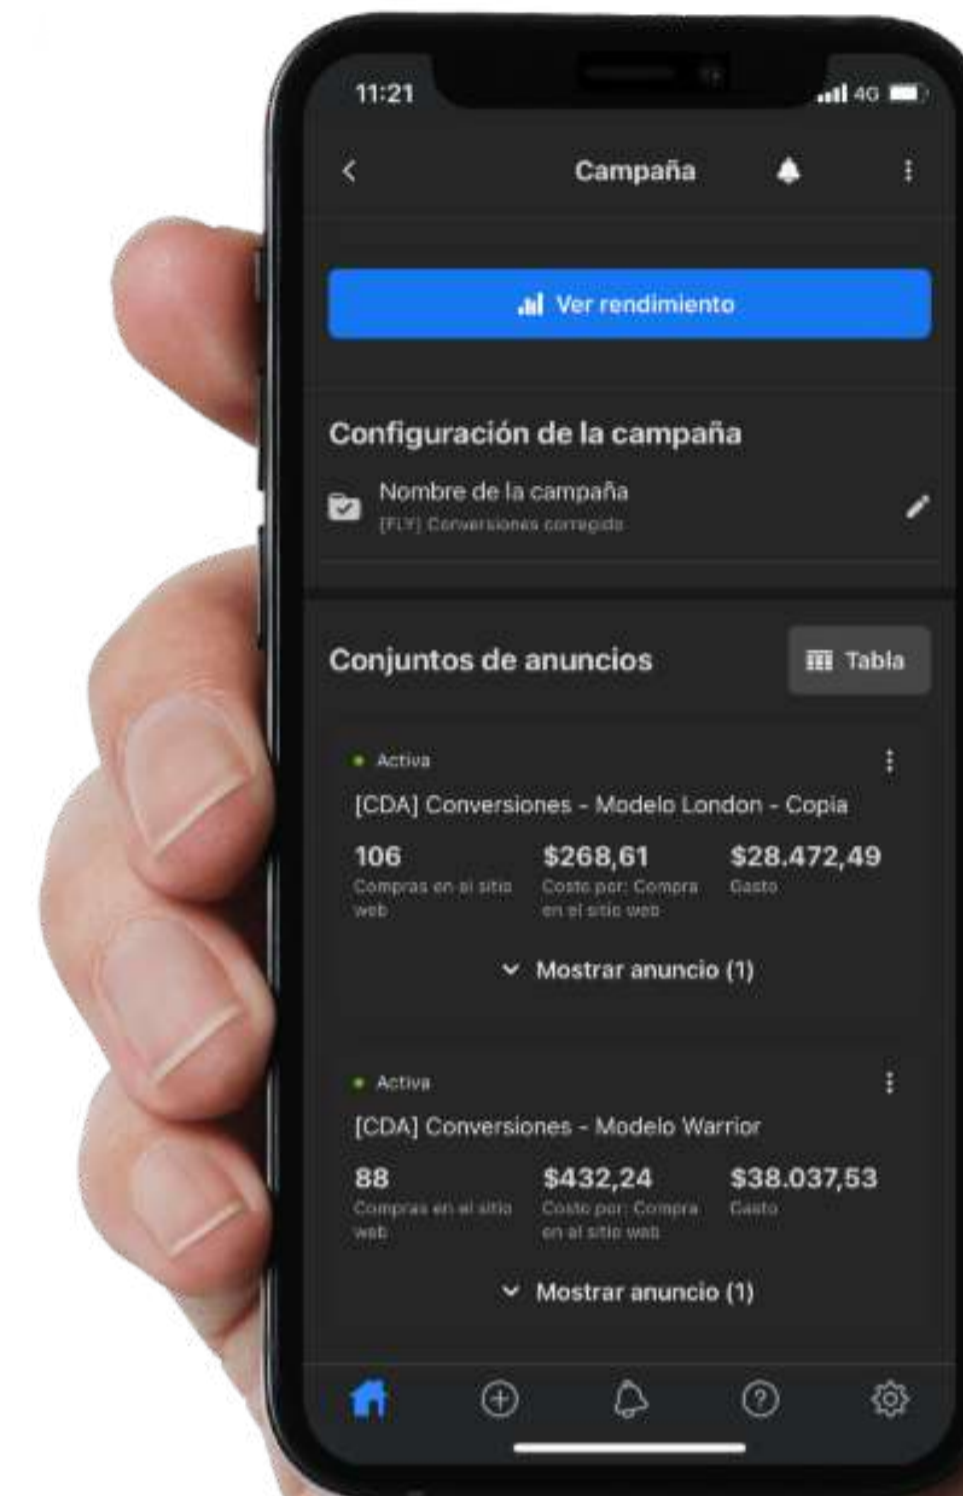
11:21

4G

Campaña

Ver rendimiento

Configuración de la campaña

Nombre de la campaña

[FLY] Conversiones corregido

Conjuntos de anuncios

Tabla

Activa

[CDA] Conversiones - Modelo London - Copia

106
Compras en el sitio web

$268,61
Costo por: Compra en el sitio web

$28.472,49
Gasto

Mostrar anuncio (1)

Activa

[CDA] Conversiones - Modelo Warrior

88
Compras en el sitio web

$432,24
Costo por: Compra en el sitio web

$38.037,53
Gasto

Mostrar anuncio (1)